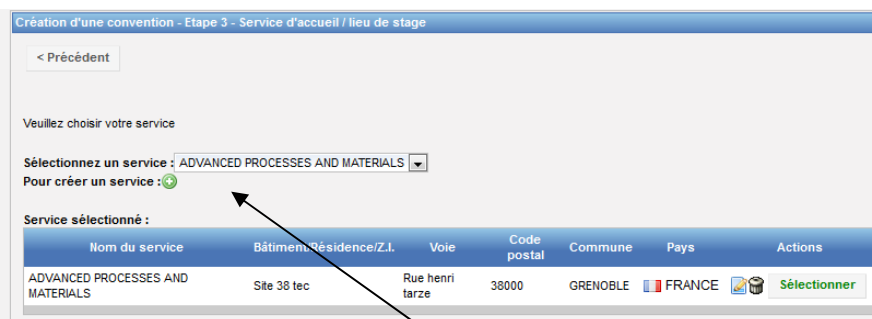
Création d'une convention - Etape 3 - Service d'accueil / lieu de stage

< Précédent

Veuillez choisir votre service

Sélectionnez un service : ADVANCED PROCESSES AND MATERIALS
Pour créer un service :

Service sélectionné :

| Nom du service | Bâtiment/Résidence/Z.I. | Voie | Code postal | Commune | Pays | Actions |
|---|---|---|---|---|---|---|
| ADVANCED PROCESSES AND MATERIALS | Site 38 tec | Rue henri tarze | 38000 | GRENOBLE | FRANCE | Sélectionner |